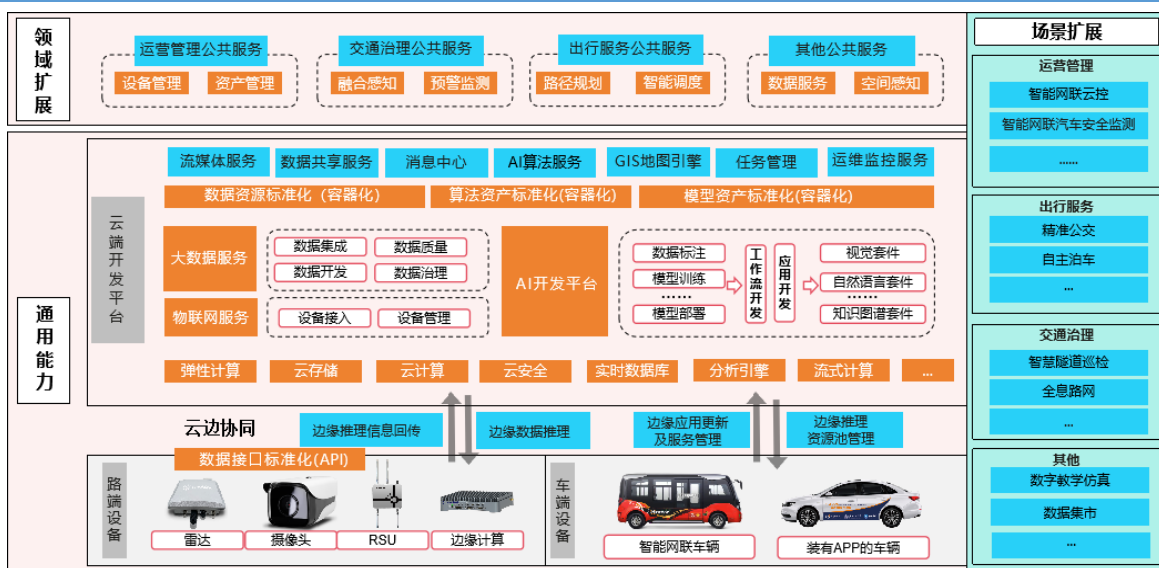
领域扩展

运营管理公共服务
设备管理
资产管理

交通治理公共服务
融合感知
预警监测

出行服务公共服务
路径规划
智能调度

其他公共服务
数据服务
空间感知

通用能力

云端开发平台

流媒体服务
数据共享服务
消息中心
AI算法服务
GIS地图引擎
任务管理
运维监控服务

数据资源标准化（容器化）
算法资产标准化(容器化)
模型资产标准化(容器化)

大数据服务
数据集成
数据质量
数据开发
数据治理

物联网服务
设备接入
设备管理

AI开发平台
数据标注
模型训练
……
模型部署
工作流开发
应用开发
视觉套件
自然语言套件
……
知识图谱套件

弹性计算
云存储
云计算
云安全
实时数据库
分析引擎
流式计算
...

云边协同
边缘推理信息回传
边缘数据推理
边缘应用更新及服务管理
边缘推理资源池管理

数据接口标准化(API)

路端设备
雷达
摄像头
RSU
边缘计算

车端设备
智能网联车辆
装有APP的车辆

场景扩展

运营管理
智能网联云控
智能网联汽车安全监测
......

出行服务
精准公交
自主泊车
...

交通治理
智慧隧道巡检
全息路网
...

其他
数字教学仿真
数据集市
...